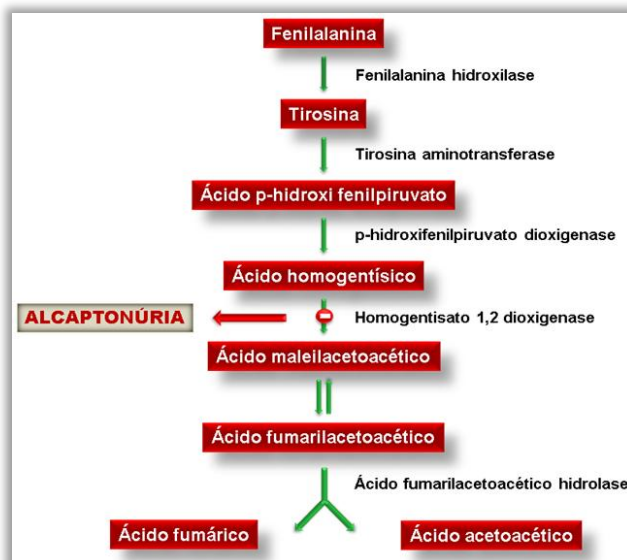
Fenilalanina

Fenilalanina hidroxilase

Tirosina

Tirosina aminotransferase

Ácido p-hidroxi fenilpiruvato

p-hidroxifenilpiruvato dioxigenase

Ácido homogentísico

ALCAPTONÚRIA

Homogentisato 1,2 dioxigenase

Ácido maleilacetoacético

Ácido fumarilacetoacético

Ácido fumarilacetoacético hidrolase

Ácido fumárico

Ácido acetoacético